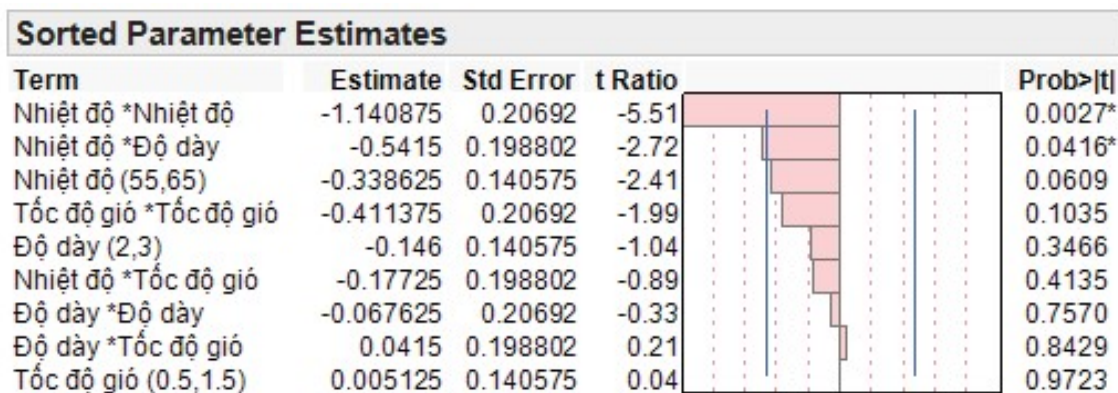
Sorted Parameter Estimates

| Term | Estimate | Std Error | t Ratio | Prob>\|t\| |
|---|---|---|---|---|
| Nhiệt độ *Nhiệt độ | -1.140875 | 0.20692 | -5.51 | 0.0027* |
| Nhiệt độ *Độ dày | -0.5415 | 0.198802 | -2.72 | 0.0416* |
| Nhiệt độ (55,65) | -0.338625 | 0.140575 | -2.41 | 0.0609 |
| Tốc độ gió *Tốc độ gió | -0.411375 | 0.20692 | -1.99 | 0.1035 |
| Độ dày (2,3) | -0.146 | 0.140575 | -1.04 | 0.3466 |
| Nhiệt độ *Tốc độ gió | -0.17725 | 0.198802 | -0.89 | 0.4135 |
| Độ dày *Độ dày | -0.067625 | 0.20692 | -0.33 | 0.7570 |
| Độ dày *Tốc độ gió | 0.0415 | 0.198802 | 0.21 | 0.8429 |
| Tốc độ gió (0.5,1.5) | 0.005125 | 0.140575 | 0.04 | 0.9723 |